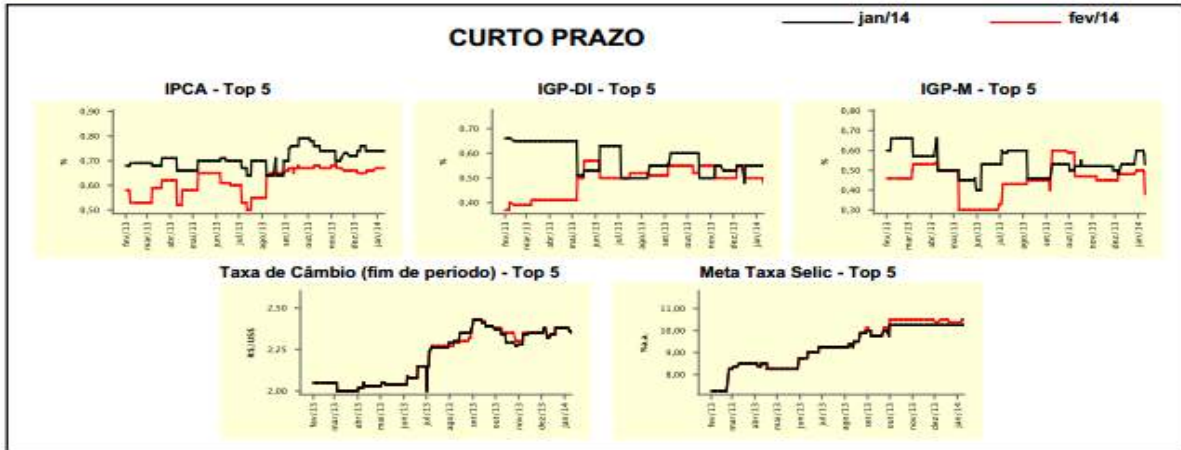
jan/14
fev/14

CURTO PRAZO

IPCA - Top 5

0,90
0,80
0,70
0,60
0,50
%
fev/13
mar/13
abr/13
mai/13
jun/13
jul/13
ago/13
set/13
out/13
nov/13
dez/13
jan/14

IGP-DI - Top 5

0,70
0,60
0,50
0,40
%
fev/13
mar/13
abr/13
mai/13
jun/13
jul/13
ago/13
set/13
out/13
nov/13
dez/13
jan/14

IGP-M - Top 5

0,80
0,70
0,60
0,50
0,40
0,30
%
fev/13
mar/13
abr/13
mai/13
jun/13
jul/13
ago/13
set/13
out/13
nov/13
dez/13
jan/14

Taxa de Câmbio (fim de período) - Top 5

2,50
2,25
2,00
R$/US$
fev/13
mar/13
abr/13
mai/13
jun/13
jul/13
ago/13
set/13
out/13
nov/13
dez/13
jan/14

Meta Taxa Selic - Top 5

11,00
10,00
9,00
8,00
% a.a.
fev/13
mar/13
abr/13
mai/13
jun/13
jul/13
ago/13
set/13
out/13
nov/13
dez/13
jan/14